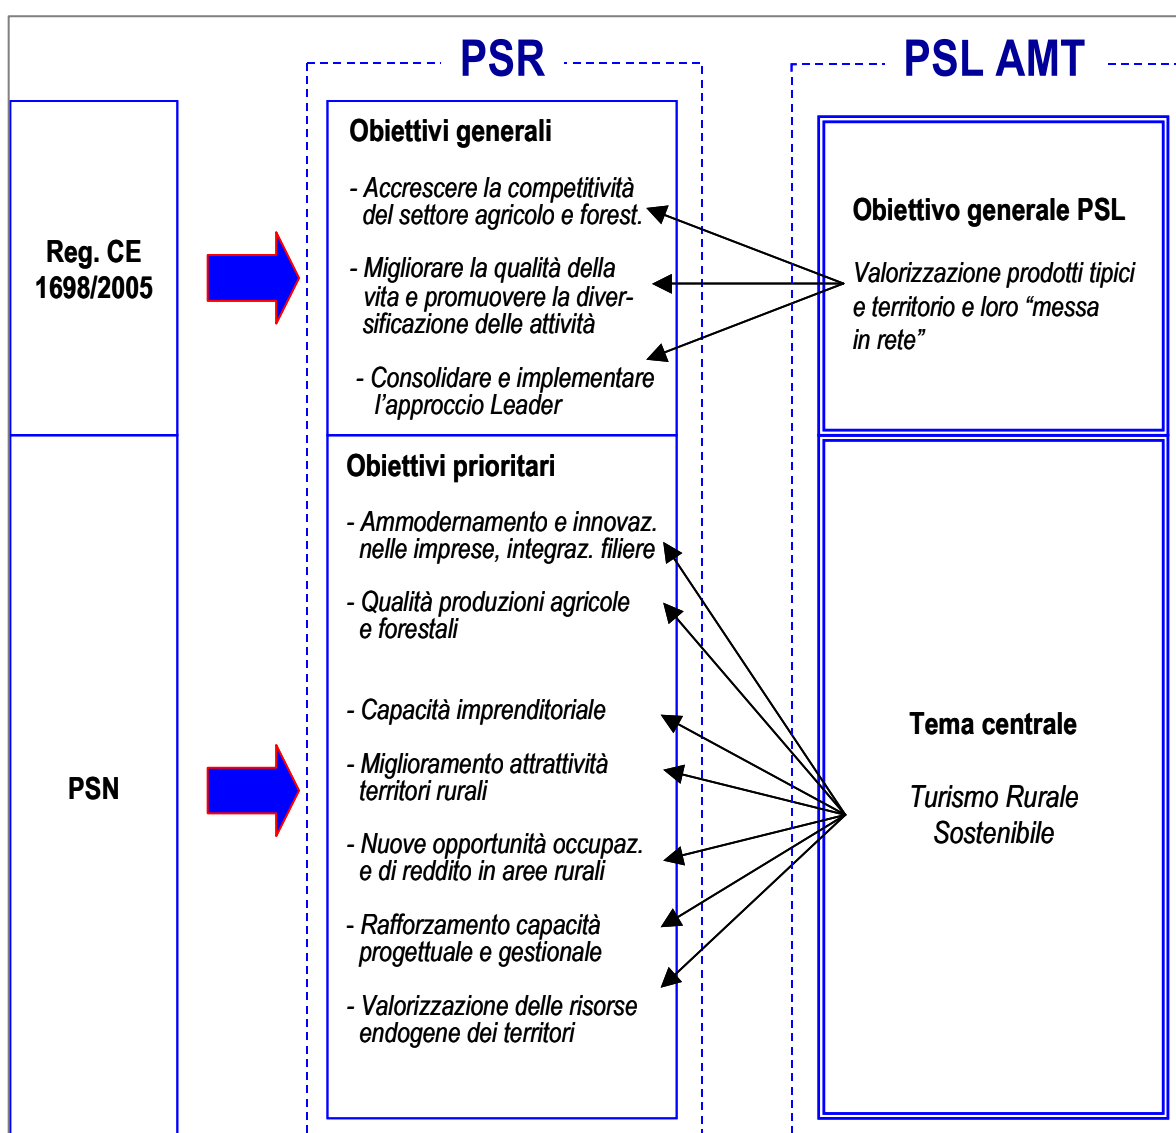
PSR

PSL AMT

Reg. CE 1698/2005

Obiettivi generali

- Accrescere la competitività del settore agricolo e forest.

- Migliorare la qualità della vita e promuovere la diversificazione delle attività

- Consolidare e implementare l'approccio Leader

Obiettivo generale PSL

Valorizzazione prodotti tipici e territorio e loro "messa in rete"

PSN

Obiettivi prioritari

- Ammodernamento e innovaz. nelle imprese, integraz. filiere

- Qualità produzioni agricole e forestali

- Capacità imprenditoriale

- Miglioramento attrattività territori rurali

- Nuove opportunità occupaz. e di reddito in aree rurali

- Rafforzamento capacità progettuale e gestionale

- Valorizzazione delle risorse endogene dei territori

Tema centrale

Turismo Rurale Sostenibile